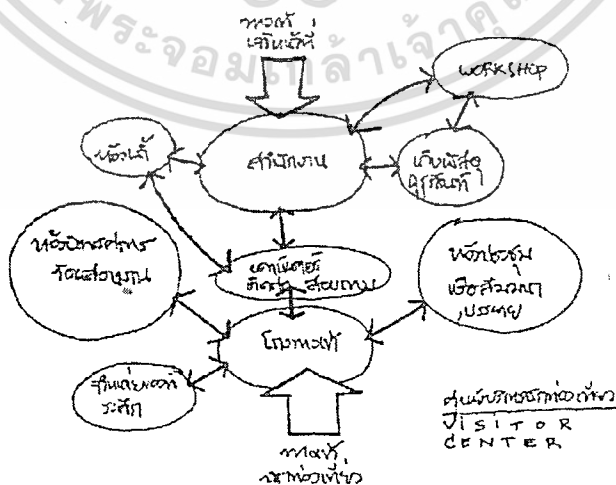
พระจอมเกล้าเจ้าคุณ

ทางเข้า เจ้าหน้าที่

WORKSHOP

ห้องน้ำ

สำนักงาน

เก็บพัสดุ ครุภัณฑ์

ห้องนิทรรศการ วัตถุโบราณ

เคาน์เตอร์ ติดต่อ สอบถาม

ห้องประชุม เพื่อชมวีดีทัศน์ บรรยาย

โถงทางเข้า

ร้านขายของที่ ระลึก

ทางเข้า นักท่องเที่ยว

ศูนย์บริการนักท่องเที่ยว
VISITOR
CENTER